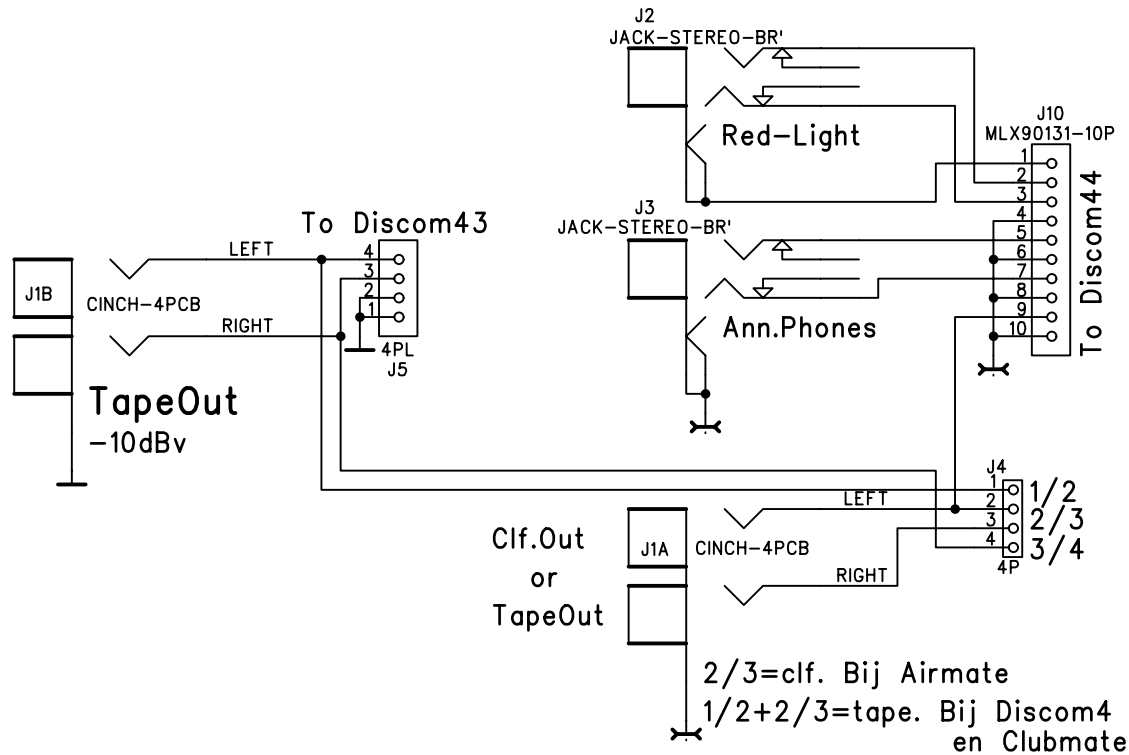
J2
JACK-STEREO-BR'

Red-Light

J10
MLX90131-10P

1
2
3
4
5
6
7
8
9
10

To Discom44

J3
JACK-STEREO-BR'

Ann.Phones

To Discom43

LEFT
4
3
2
1
4PL
J5

J1B
CINCH-4PCB

RIGHT

TapeOut
-10dBv

J4
1
2
3
4
4P
1/2
2/3
3/4

LEFT

Clf.Out
or
TapeOut

J1A
CINCH-4PCB

RIGHT

2/3=clf. Bij Airmate
1/2+2/3=tape. Bij Discom4
en Clubmate